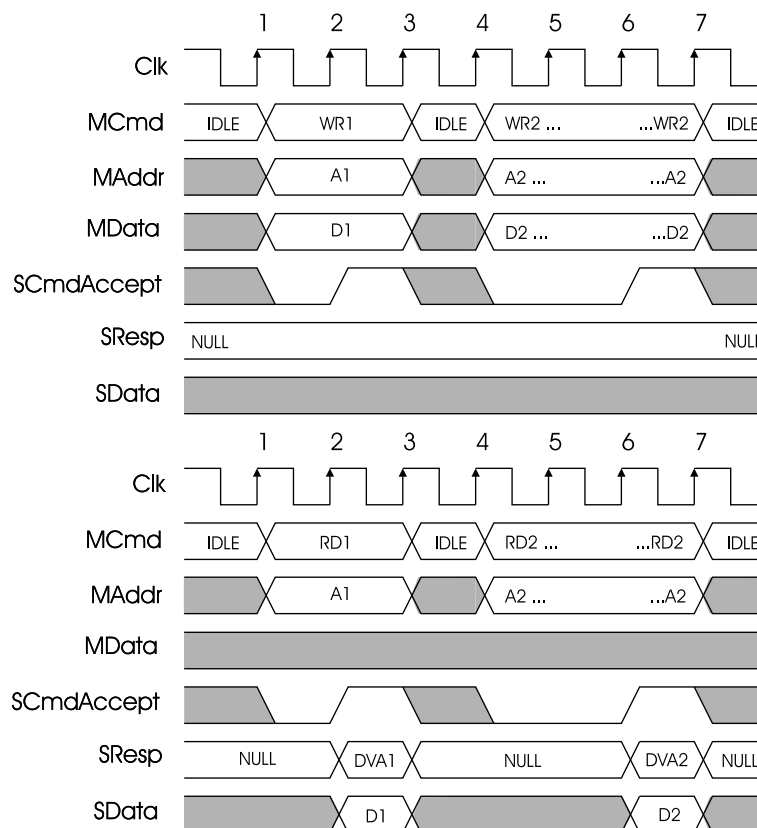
1 2 3 4 5 6 7

Clk

MCmd IDLE WR1 IDLE WR2 ... ...WR2 IDLE

MAddr A1 A2 ... ...A2

MData D1 D2 ... ...D2

SCmdAccept

SResp NULL NULL

SData

1 2 3 4 5 6 7

Clk

MCmd IDLE RD1 IDLE RD2 ... ...RD2 IDLE

MAddr A1 A2 ... ...A2

MData

SCmdAccept

SResp NULL DVA1 NULL DVA2 NULL

SData D1 D2